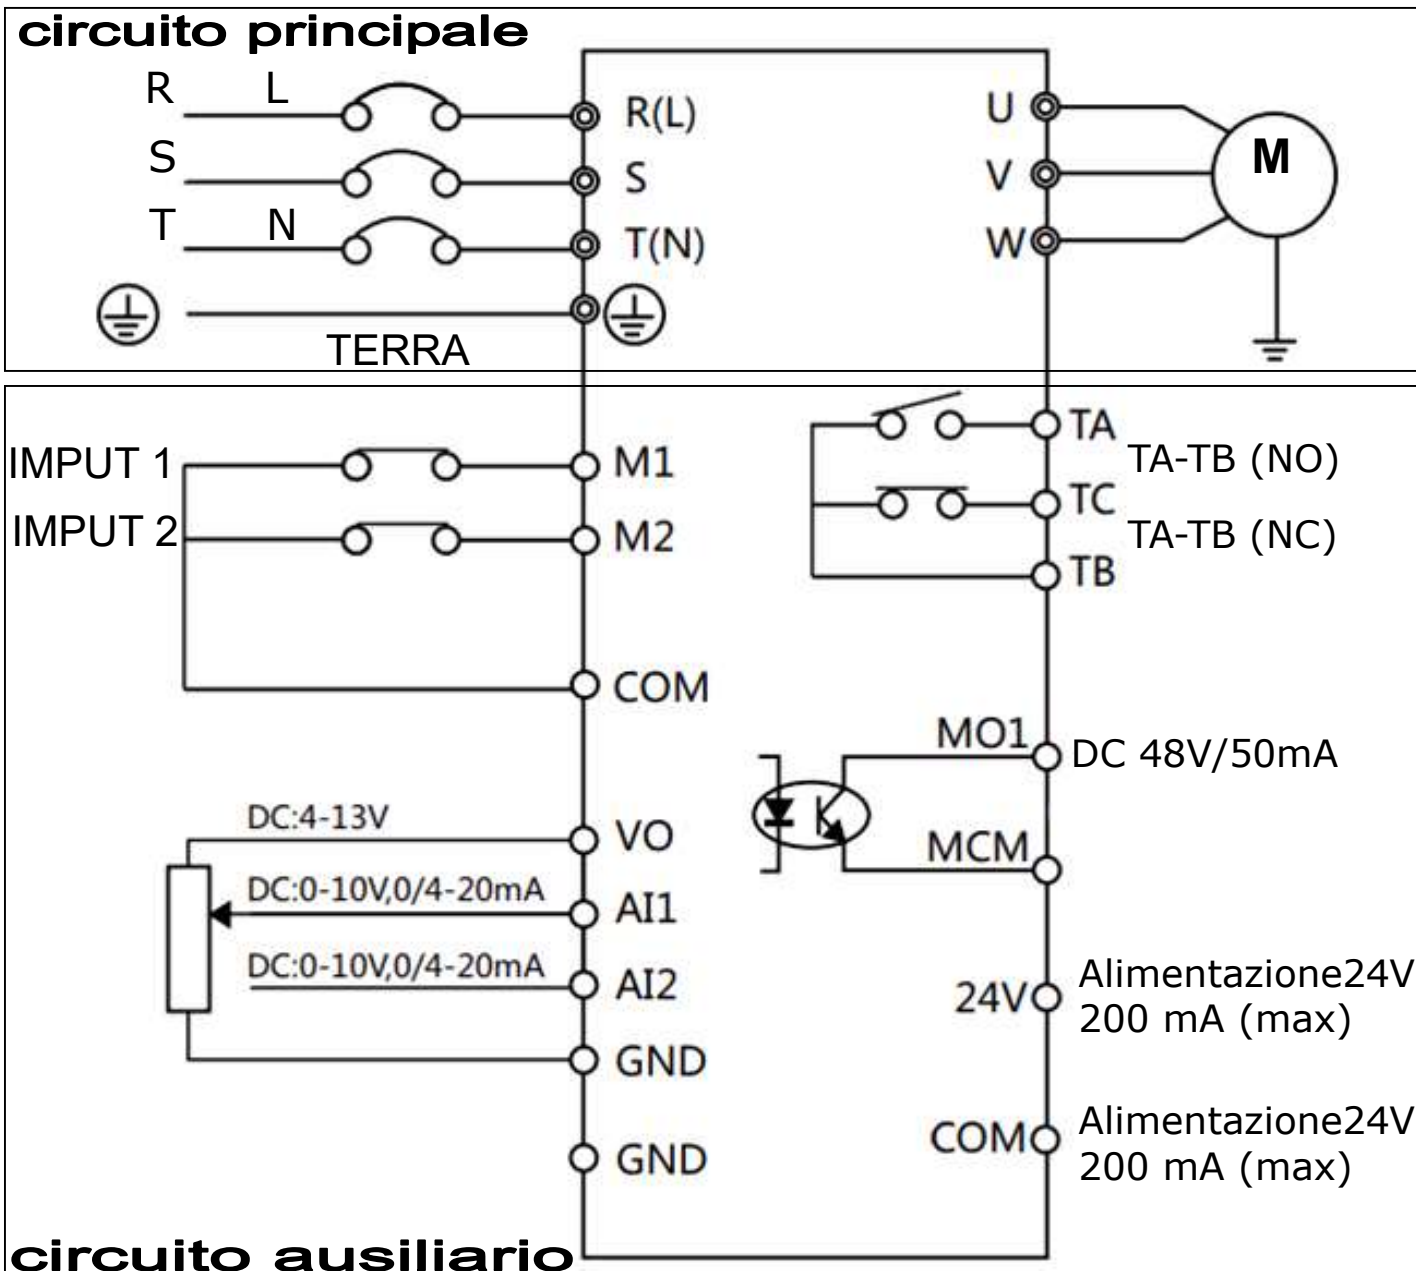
circuito principale

R L
S
T N

R(L)
S
T(N)

TERRA

U
V
W

M

IMPUT 1
IMPUT 2

M1
M2
COM

TA
TC
TB

TA-TB (NO)
TA-TB (NC)

MO1
DC 48V/50mA
MCM

DC:4-13V
VO
DC:0-10V,0/4-20mA
AI1
DC:0-10V,0/4-20mA
AI2
GND
GND

24V
Alimentazione24V 200 mA (max)

COM
Alimentazione24V 200 mA (max)

circuito ausiliario